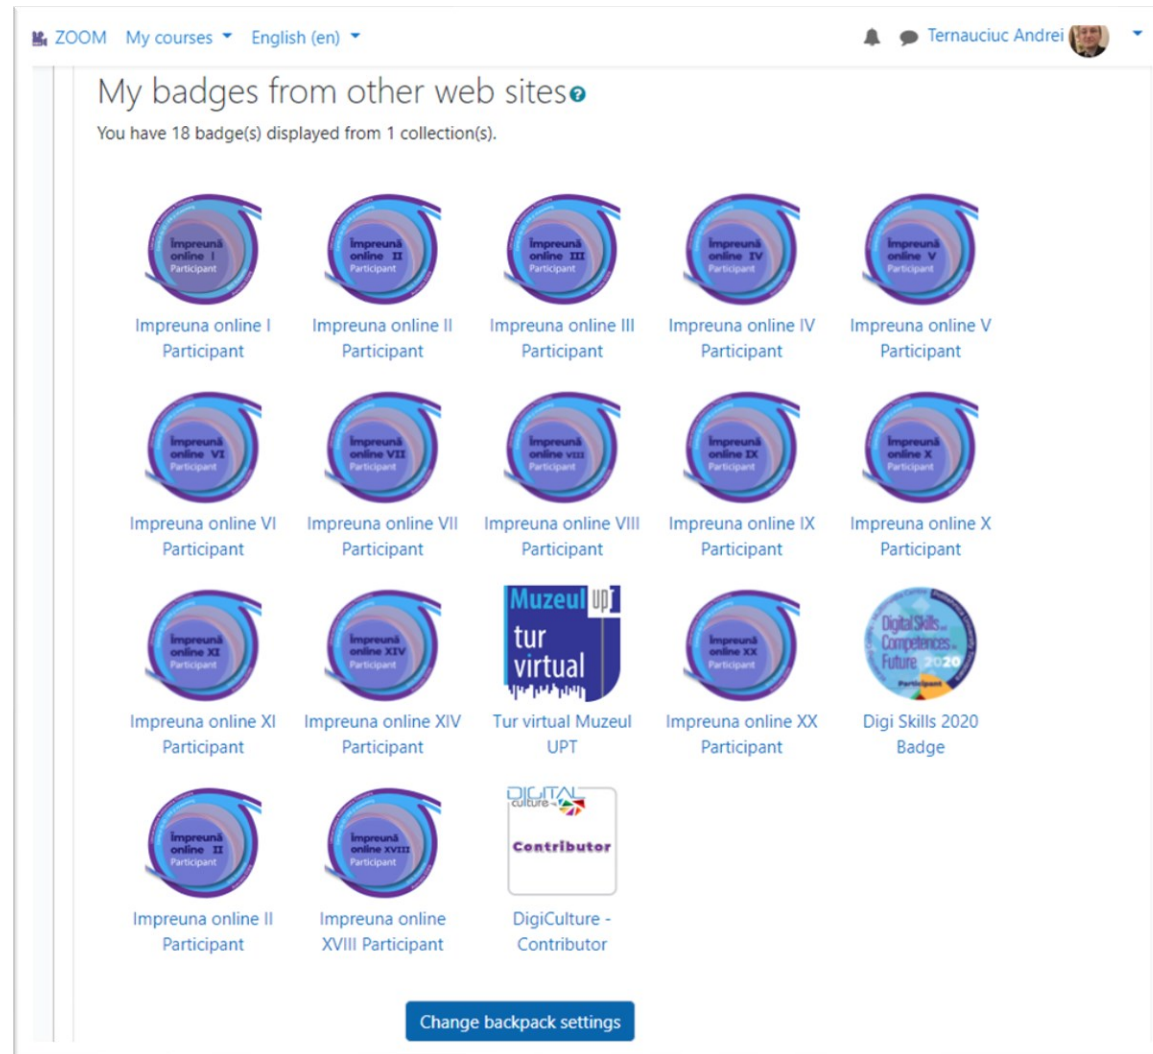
ZOOM My courses English (en) Ternauciuc Andrei

My badges from other web sites

You have 18 badge(s) displayed from 1 collection(s).

Împreună online I Participant
Impreuna online I Participant

Împreună online II Participant
Impreuna online II Participant

Împreună online III Participant
Impreuna online III Participant

Împreună online IV Participant
Impreuna online IV Participant

Împreună online V Participant
Impreuna online V Participant

Împreună online VI Participant
Impreuna online VI Participant

Împreună online VII Participant
Impreuna online VII Participant

Împreună online VIII Participant
Impreuna online VIII Participant

Împreună online IX Participant
Impreuna online IX Participant

Împreună online X Participant
Impreuna online X Participant

Împreună online XI Participant
Impreuna online XI Participant

Împreună online XIV Participant
Impreuna online XIV Participant

Muzeul UPT tur virtual
Tur virtual Muzeul UPT

Împreună online XX Participant
Impreuna online XX Participant

Digital Skills Competences Future 2020 Participant
Digi Skills 2020 Badge

Împreună online II Participant
Impreuna online II Participant

Împreună online XVIII Participant
Impreuna online XVIII Participant

DIGITAL culture Contributor
DigiCulture - Contributor

Change backpack settings